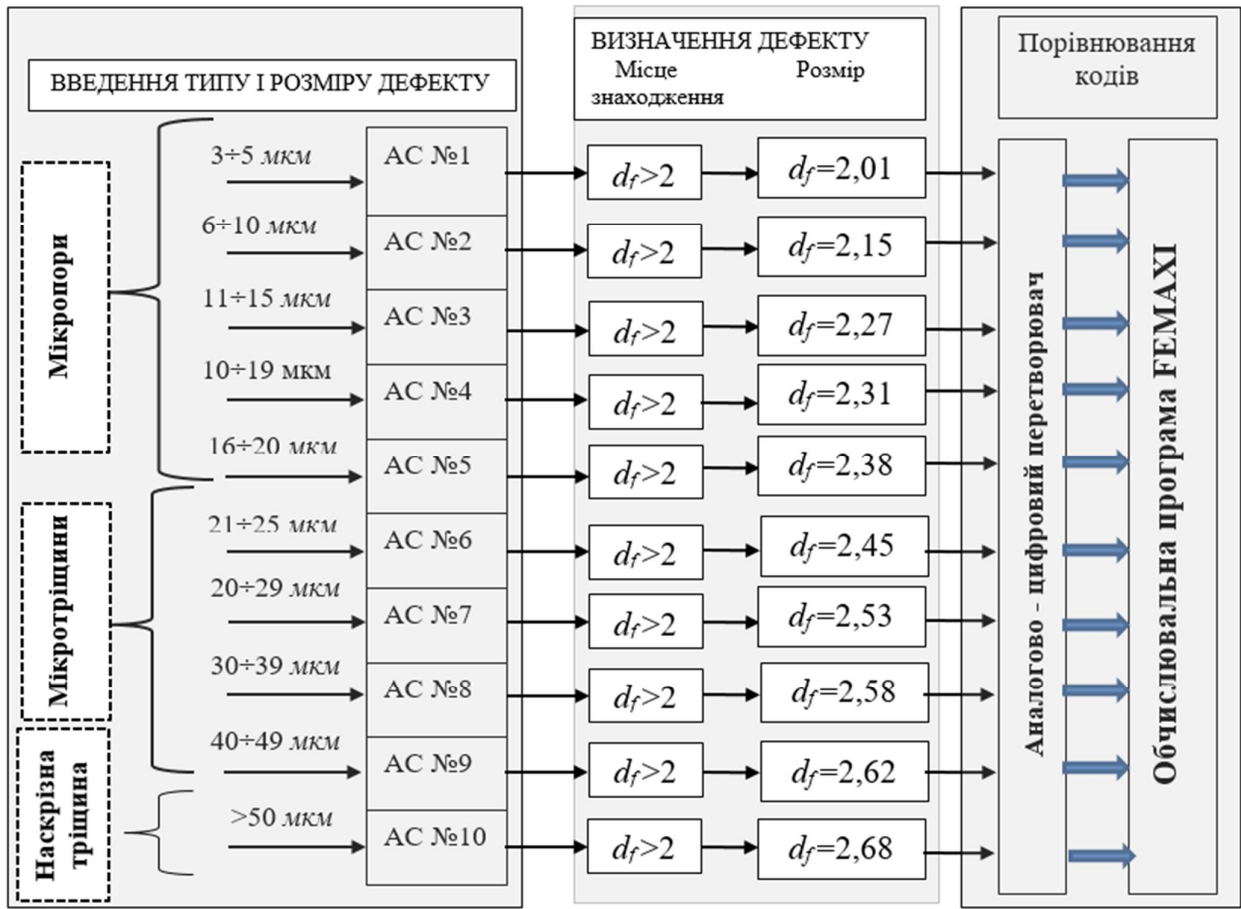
ВВЕДЕННЯ ТИПУ І РОЗМІРУ ДЕФЕКТУ

ВИЗНАЧЕННЯ ДЕФЕКТУ
Місце знаходження
Розмір

Порівнювання кодів

Мікропори

Мікротріщини

Наскрізна тріщина

3÷5 мкм
АС №1
$d_f>2$
$d_f=2,01$

6÷10 мкм
АС №2
$d_f>2$
$d_f=2,15$

11÷15 мкм
АС №3
$d_f>2$
$d_f=2,27$

10÷19 мкм
АС №4
$d_f>2$
$d_f=2,31$

16÷20 мкм
АС №5
$d_f>2$
$d_f=2,38$

21÷25 мкм
АС №6
$d_f>2$
$d_f=2,45$

20÷29 мкм
АС №7
$d_f>2$
$d_f=2,53$

30÷39 мкм
АС №8
$d_f>2$
$d_f=2,58$

40÷49 мкм
АС №9
$d_f>2$
$d_f=2,62$

>50 мкм
АС №10
$d_f>2$
$d_f=2,68$

Аналогово - цифровий перетворювач

Обчислювальна програма FEMAXI